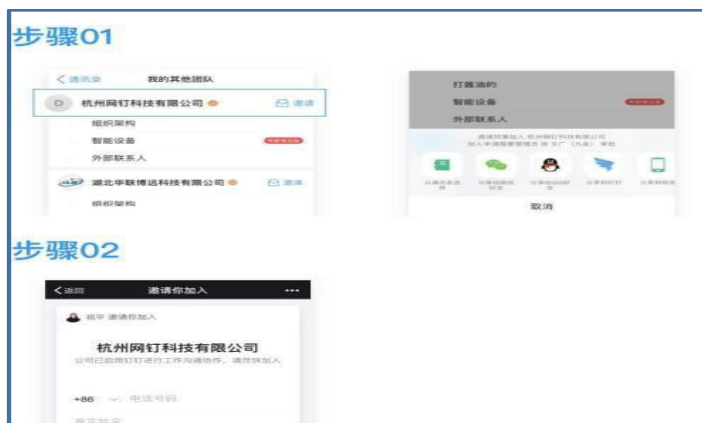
步骤01

< 通讯录　我的其他团队

D 杭州网钉科技有限公司　邀请

组织架构

智能设备

外部联系人

湖北华联博远科技有限公司　邀请

组织架构

打通油的

智能设备

外部联系人

邀请同事加入 杭州网钉科技有限公司

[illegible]

取消

步骤02

< 返回　邀请你加入　···

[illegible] 邀请你加入

杭州网钉科技有限公司

公司已启用钉钉进行工作沟通协作，请尽快加入

+86　电话号码

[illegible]